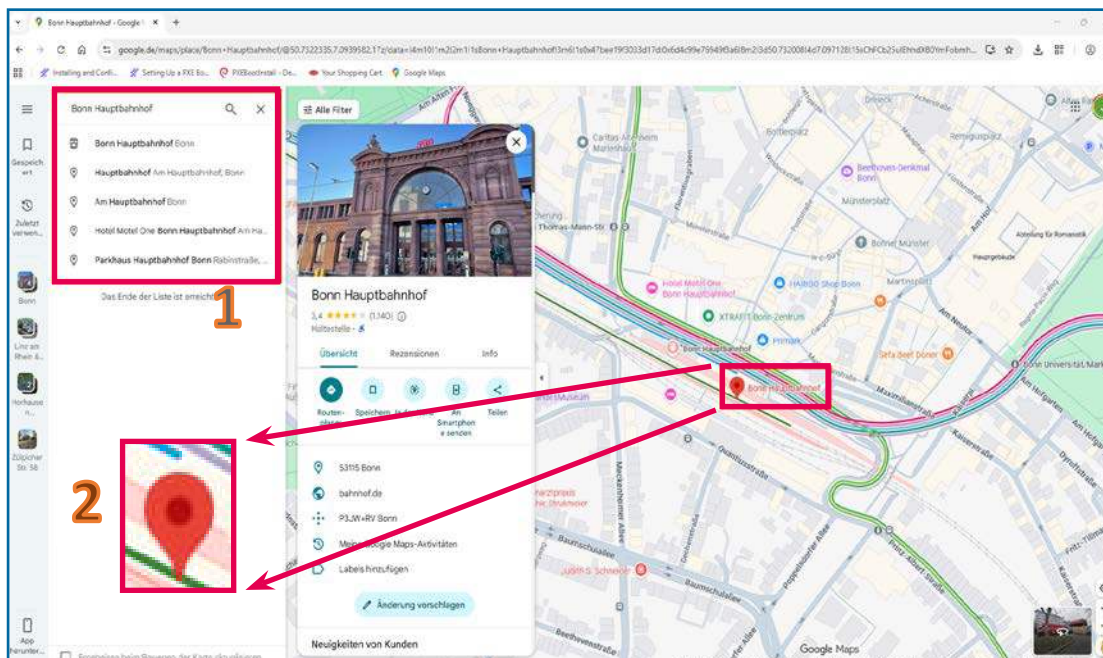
Bonn Hauptbahnhof - Google

google.de/maps/place/Bonn+Hauptbahnhof/@50.7322335,7.0939582,17z/data=!4m10!1m2!2m1!1sBonn+Hauptbahnhof!3m6!1s0x47bee19f3033d17d:0x6d4c99e79949f3a6!8m2!3d50.7320084!4d7.097128!15sChFCb25uIEhhdXB0YmFobmhvZpIBDXRyYWluX3N0YXRpb24

Installing and Confi... Setting Up a PXE Bo... PXEBootInstall - De... Your Shopping Cart Google Maps

Gespeichert

Zuletzt verwen...

Bonn

Linz am Rhein &...

Horhausen...

Zülpicher Str. 58

App herunter...

Bonn Hauptbahnhof

Bonn Hauptbahnhof Bonn

Hauptbahnhof Am Hauptbahnhof, Bonn

Am Hauptbahnhof Bonn

Hotel Motel One Bonn Hauptbahnhof Am Ha...

Parkhaus Hauptbahnhof Bonn Rabinstraße, ...

Das Ende der Liste ist erreicht

1

2

Alle Filter

Bonn Hauptbahnhof

3,4 ★★★★☆ (1.140)

Haltestelle ·

Übersicht Rezensionen Info

Routenplaner Speichern In der Nähe An Smartphone senden Teilen

53115 Bonn

bahnhof.de

P3JW+RV Bonn

Meine Google Maps-Aktivitäten

Labels hinzufügen

Änderung vorschlagen

Neuigkeiten von Kunden

Bonn Hauptbahnhof

Beethoven-Denkmal Bonn

Münsterplatz

Bonner Münster

Hotel Motel One Bonn Hauptbahnhof

HARIBO Shop Bonn

XTRAFIT Bonn Zentrum

Martinsplatz

Remigiusplatz

Bottlerplatz

Thomas-Mann-Str.

Am Neutor

Maximilianstraße

Kaiserstraße

Quantiusstraße

Mackeviertel Allee

Baumschulallee

Poppelsdorfer Allee

Beethovenstraße

Bonn Universität Markt

Sefa Beef Döner

Hauptgebäude

Am Hof

Google Maps